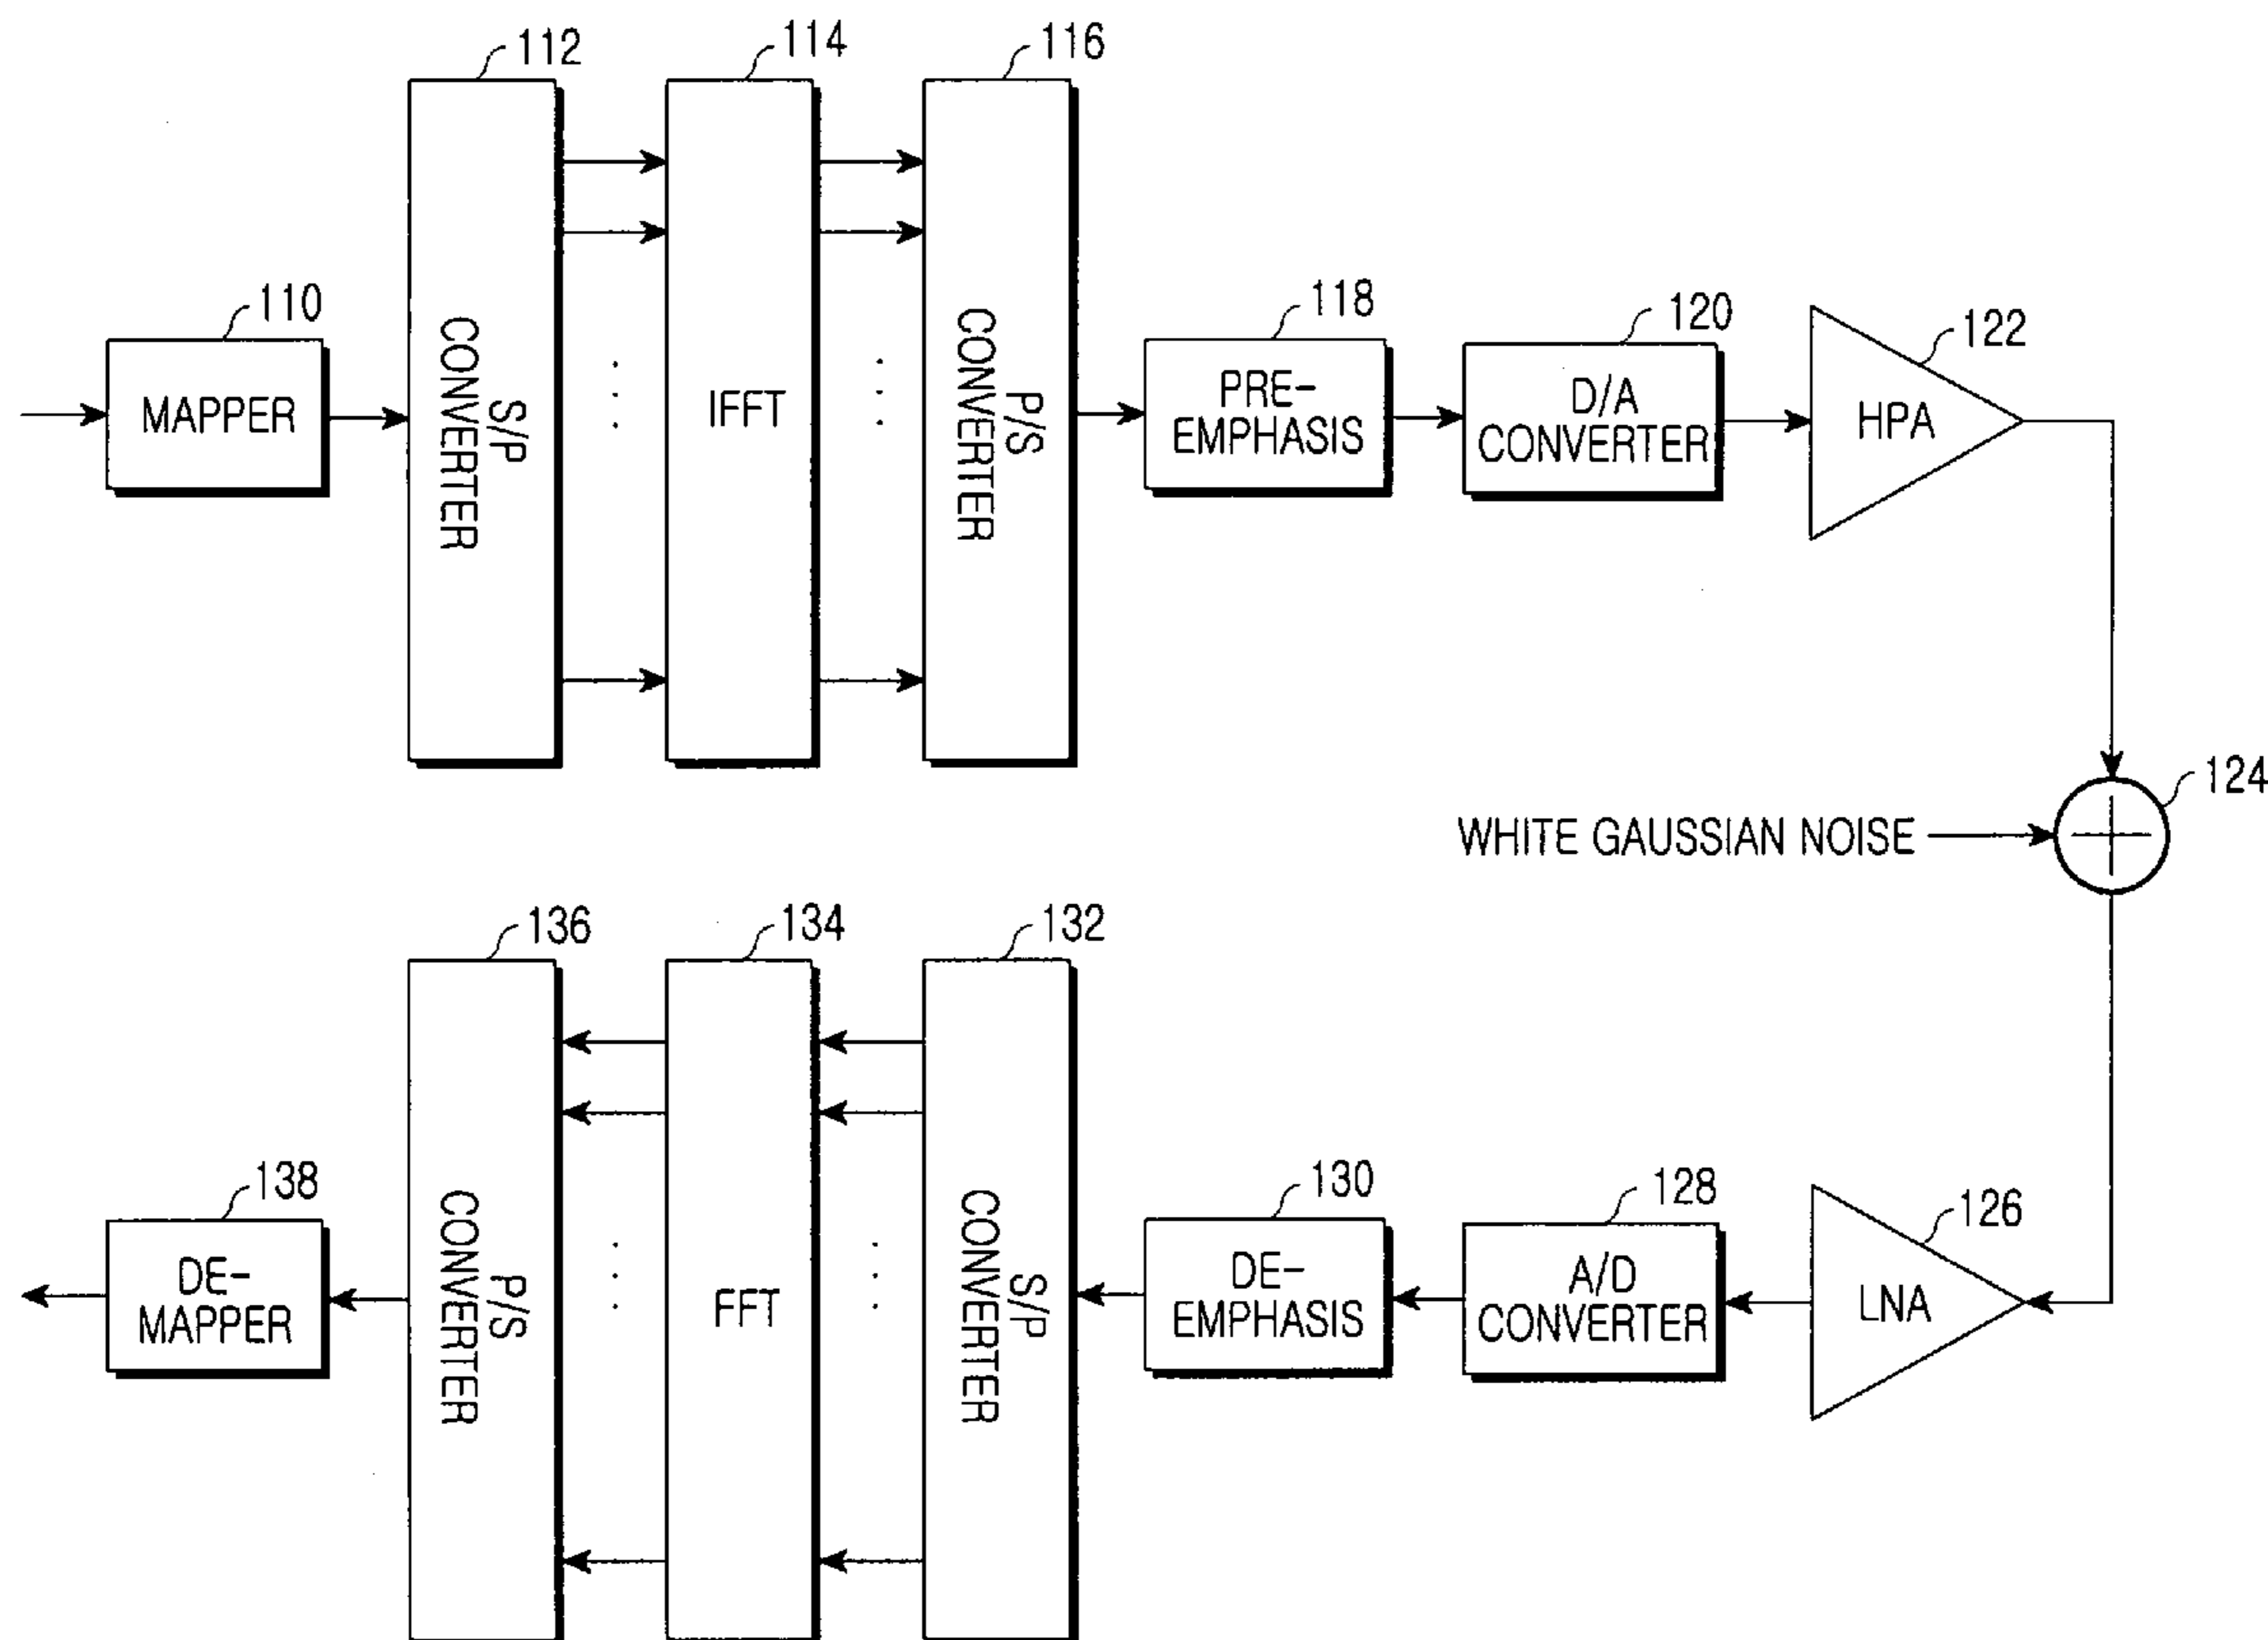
112
114
116
110
MAPPER
S/P CONVERTER
IFFT
P/S CONVERTER
118
PRE-EMPHASIS
120
D/A CONVERTER
122
HPA
124
WHITE GAUSSIAN NOISE
136
134
132
138
DE-MAPPER
P/S CONVERTER
FFT
S/P CONVERTER
130
DE-EMPHASIS
128
A/D CONVERTER
126
LNA